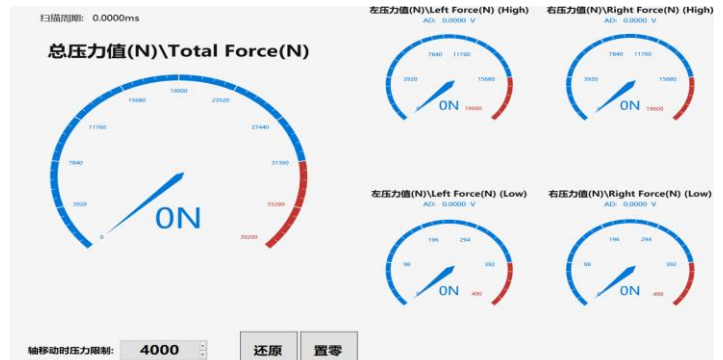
扫描周期: 0.0000ms

总压力值(N)\Total Force(N)

0
3920
7840
11760
15680
19600
23520
27440
31360
35280
39200

0N

左压力值(N)\Left Force(N) (High)
AD: 0.0000 V
0
3920
7840
11760
15680
19600
0N

右压力值(N)\Right Force(N) (High)
AD: 0.0000 V
0
3920
7840
11760
15680
19600
0N

左压力值(N)\Left Force(N) (Low)
AD: 0.0000 V
0
98
196
294
392
490
0N

右压力值(N)\Right Force(N) (Low)
AD: 0.0000 V
0
98
196
294
392
490
0N

轴移动时压力限制: 4000

还原

置零